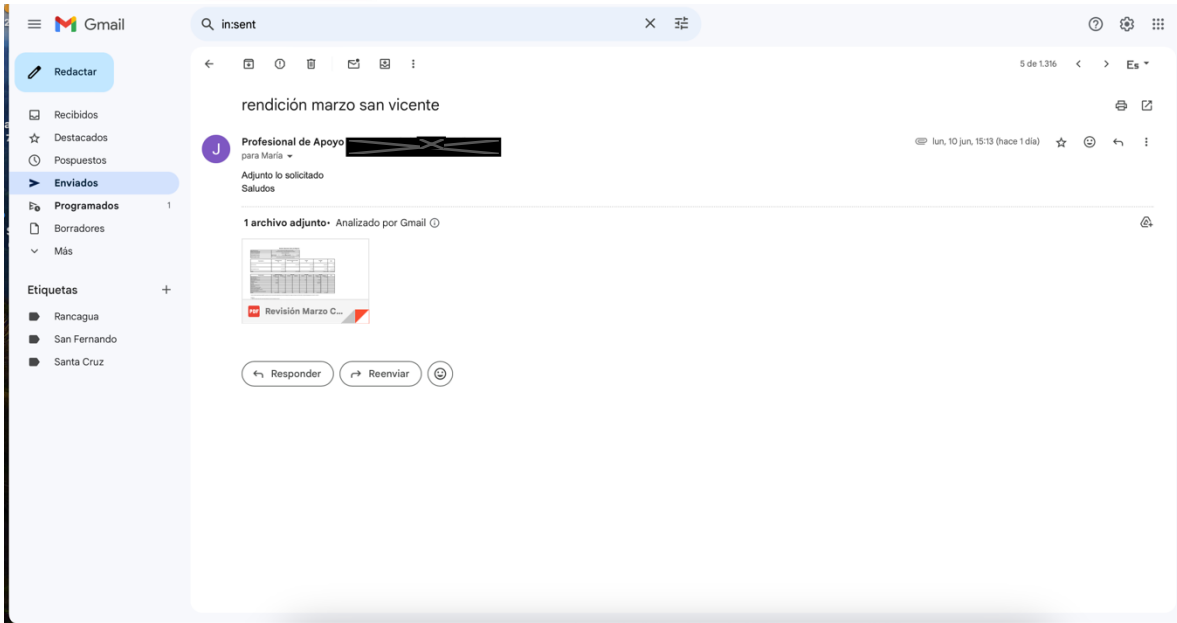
Gmail

in:sent

Redactar

Recibidos
Destacados
Pospuestos
Enviados
Programados 1
Borradores
Más

Etiquetas +
Rancagua
San Fernando
Santa Cruz

5 de 1.316
Es

rendición marzo san vicente

J
Profesional de Apoyo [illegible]
para María

lun, 10 jun, 15:13 (hace 1 día)

Adjunto lo solicitado
Saludos

1 archivo adjunto • Analizado por Gmail

PDF Revisión Marzo C...

Responder
Reenviar